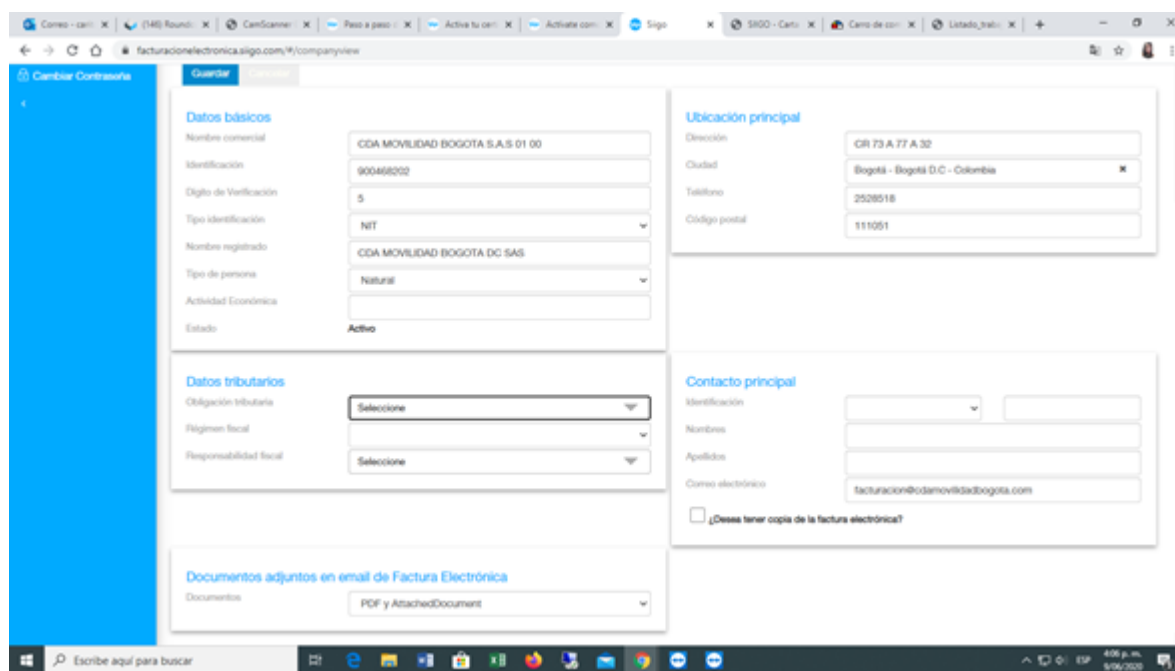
Correo - cam | (146) Roundc | CamScanner | Paso a paso | Activa tu cer | Actívate com | Sigo | SIIGO - Carta | Carro de com | Listado_trab | +

facturacionelectronica.siigo.com/#/companyview

Cambiar Contraseña

Guardar Cancelar

Datos básicos

| | |
|---|---|
| Nombre comercial | CDA MOVILIDAD BOGOTA S.A.S 01 00 |
| Identificación | 900468202 |
| Digito de Verificación | 5 |
| Tipo identificación | NIT |
| Nombre registrado | CDA MOVILIDAD BOGOTA DC SAS |
| Tipo de persona | Natural |
| Actividad Económica | |
| Estado | Activo |

Ubicación principal

| | |
|---|---|
| Dirección | CR 73 A 77 A 32 |
| Ciudad | Bogotá - Bogotá D.C - Colombia |
| Teléfono | 2528518 |
| Código postal | 111051 |

Datos tributarios

| | |
|---|---|
| Obligación tributaria | Seleccione |
| Régimen fiscal | |
| Responsabilidad fiscal | Seleccione |

Contacto principal

| | |
|---|---|
| Identificación | |
| Nombres | |
| Apellidos | |
| Correo electrónico | facturacion@cdamovilidadbogota.com |

¿Desea tener copia de la factura electrónica?

Documentos adjuntos en email de Factura Electrónica

Documentos PDF y AttachedDocument

Escribe aquí para buscar

ESP 4:06 p. m. 9/06/2020